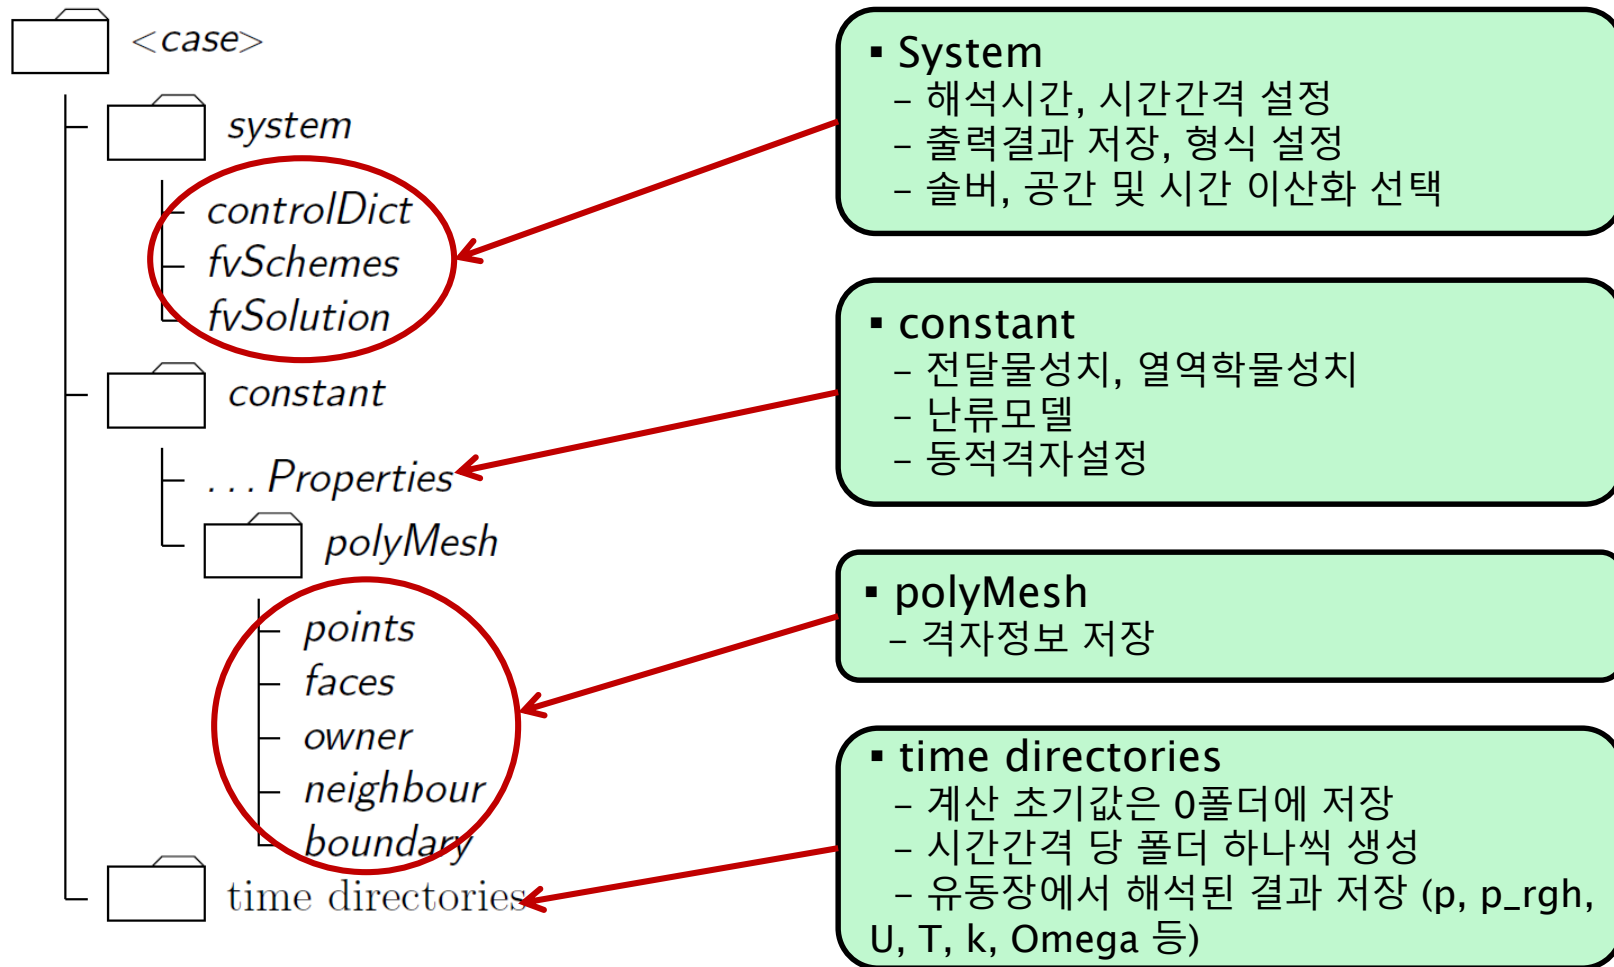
<case>

system

controlDict
fvSchemes
fvSolution

constant

. . . Properties

polyMesh

points
faces
owner
neighbour
boundary

time directories

▪ System
– 해석시간, 시간간격 설정
– 출력결과 저장, 형식 설정
– 솔버, 공간 및 시간 이산화 선택

▪ constant
– 전달물성치, 열역학물성치
– 난류모델
– 동적격자설정

▪ polyMesh
– 격자정보 저장

▪ time directories
– 계산 초기값은 0폴더에 저장
– 시간간격 당 폴더 하나씩 생성
– 유동장에서 해석된 결과 저장 (p, p_rgh, U, T, k, Omega 등)